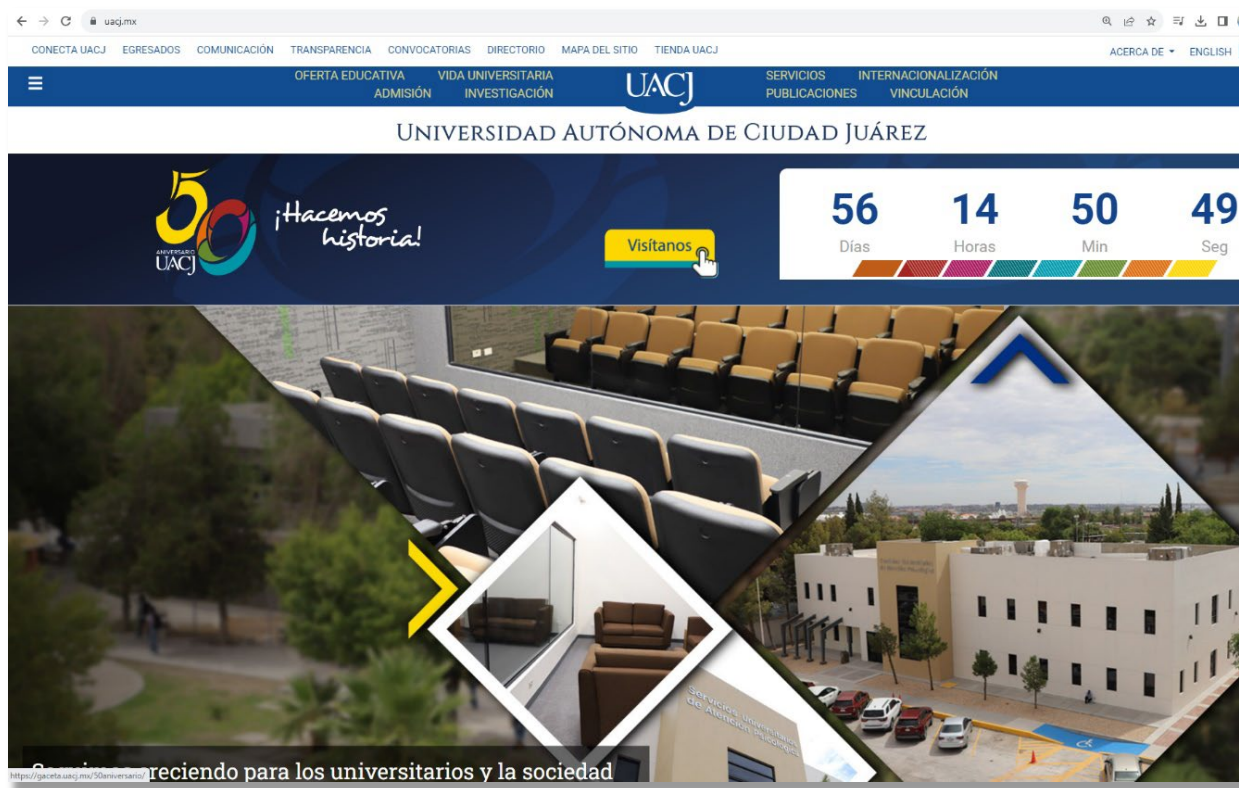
uacj.mx

CONECTA UACJ EGRESADOS COMUNICACIÓN TRANSPARENCIA CONVOCATORIAS DIRECTORIO MAPA DEL SITIO TIENDA UACJ

ACERCA DE ▾ ENGLISH

OFERTA EDUCATIVA VIDA UNIVERSITARIA ADMISIÓN INVESTIGACIÓN

UACJ

SERVICIOS INTERNACIONALIZACIÓN PUBLICACIONES VINCULACIÓN

UNIVERSIDAD AUTÓNOMA DE CIUDAD JUÁREZ

50 ANIVERSARIO UACJ

¡Hacemos historia!

Visítanos

56 Días 14 Horas 50 Min 49 Seg

https://gaceta.uacj.mx/50aniversario/ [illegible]reciendo para los universitarios y la sociedad